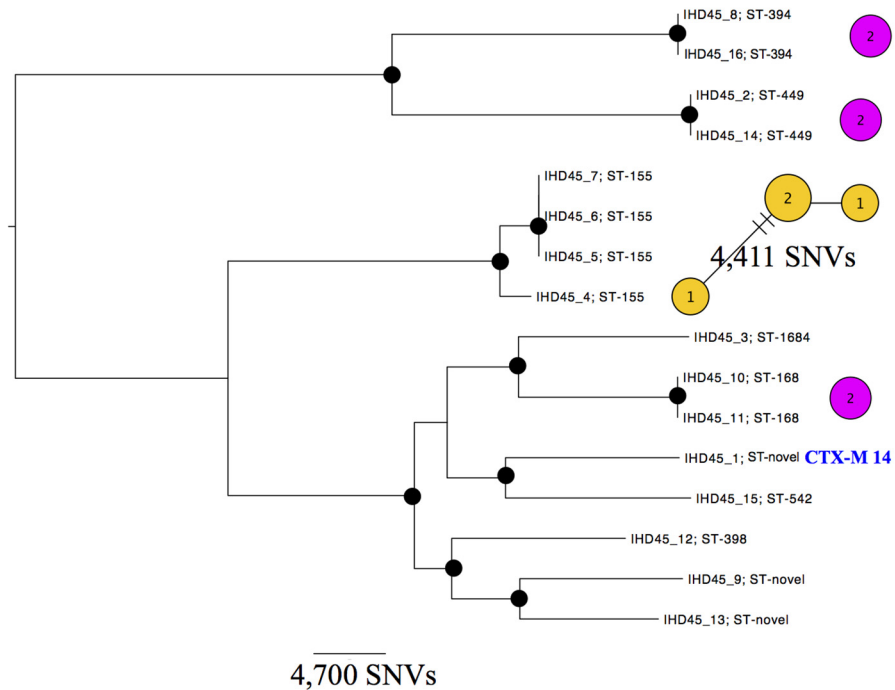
IHD45_8; ST-394
IHD45_16; ST-394
2
IHD45_2; ST-449
IHD45_14; ST-449
2
IHD45_7; ST-155
IHD45_6; ST-155
IHD45_5; ST-155
IHD45_4; ST-155
2
1
4,411 SNVs
1
IHD45_3; ST-1684
IHD45_10; ST-168
IHD45_11; ST-168
2
IHD45_1; ST-novel CTX-M 14
IHD45_15; ST-542
IHD45_12; ST-398
IHD45_9; ST-novel
IHD45_13; ST-novel
4,700 SNVs